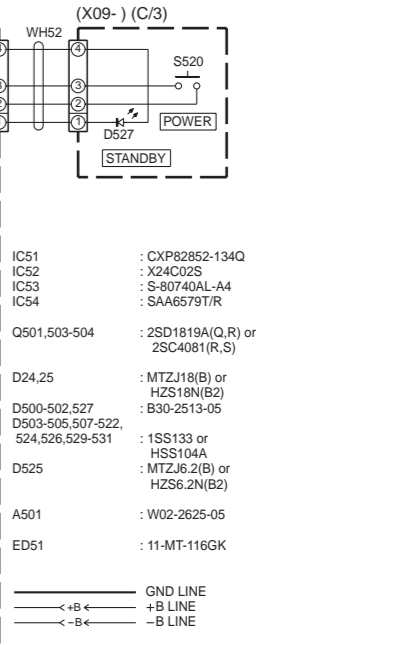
(X09- ) (C/3)

WH52

④
③
②
①

S520

POWER

D527

STANDBY

IC51 : CXP82852-134Q
IC52 : X24C02S
IC53 : S-80740AL-A4
IC54 : SAA6579T/R

Q501,503-504 : 2SD1819A(Q,R) or 2SC4081(R,S)

D24,25 : MTZJ18(B) or HZS18N(B2)
D500-502,527 : B30-2513-05
D503-505,507-522, 524,526,529-531 : 1SS133 or HSS104A
D525 : MTZJ6.2(B) or HZS6.2N(B2)

A501 : W02-2625-05

ED51 : 11-MT-116GK

GND LINE
+B +B LINE
–B –B LINE